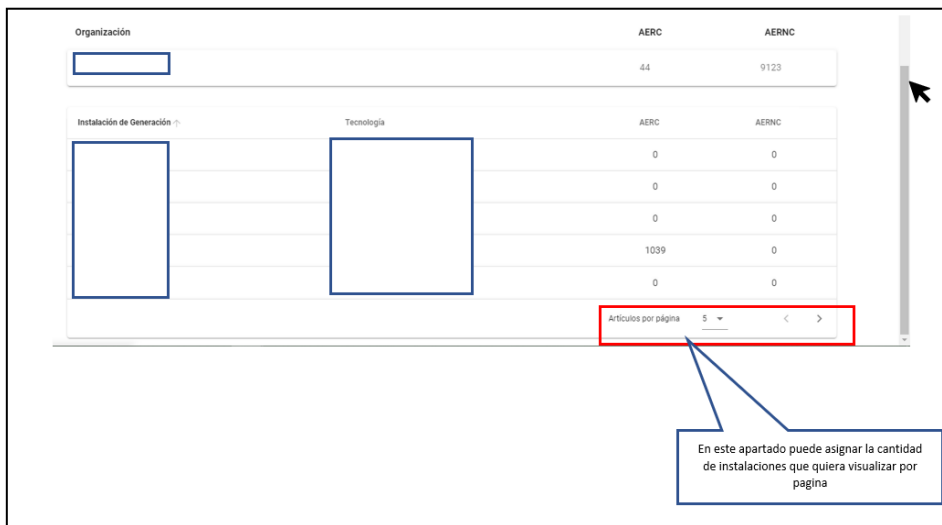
| Organización | AERC | AERNC |
|---|---|---|
| | 44 | 9123 |

| Instalación de Generación ↑ | Tecnología | AERC | AERNC |
|---|---|---|---|
| | | 0 | 0 |
| | | 0 | 0 |
| | | 0 | 0 |
| | | 1039 | 0 |
| | | 0 | 0 |

Artículos por página 5

En este apartado puede asignar la cantidad de instalaciones que quiera visualizar por pagina